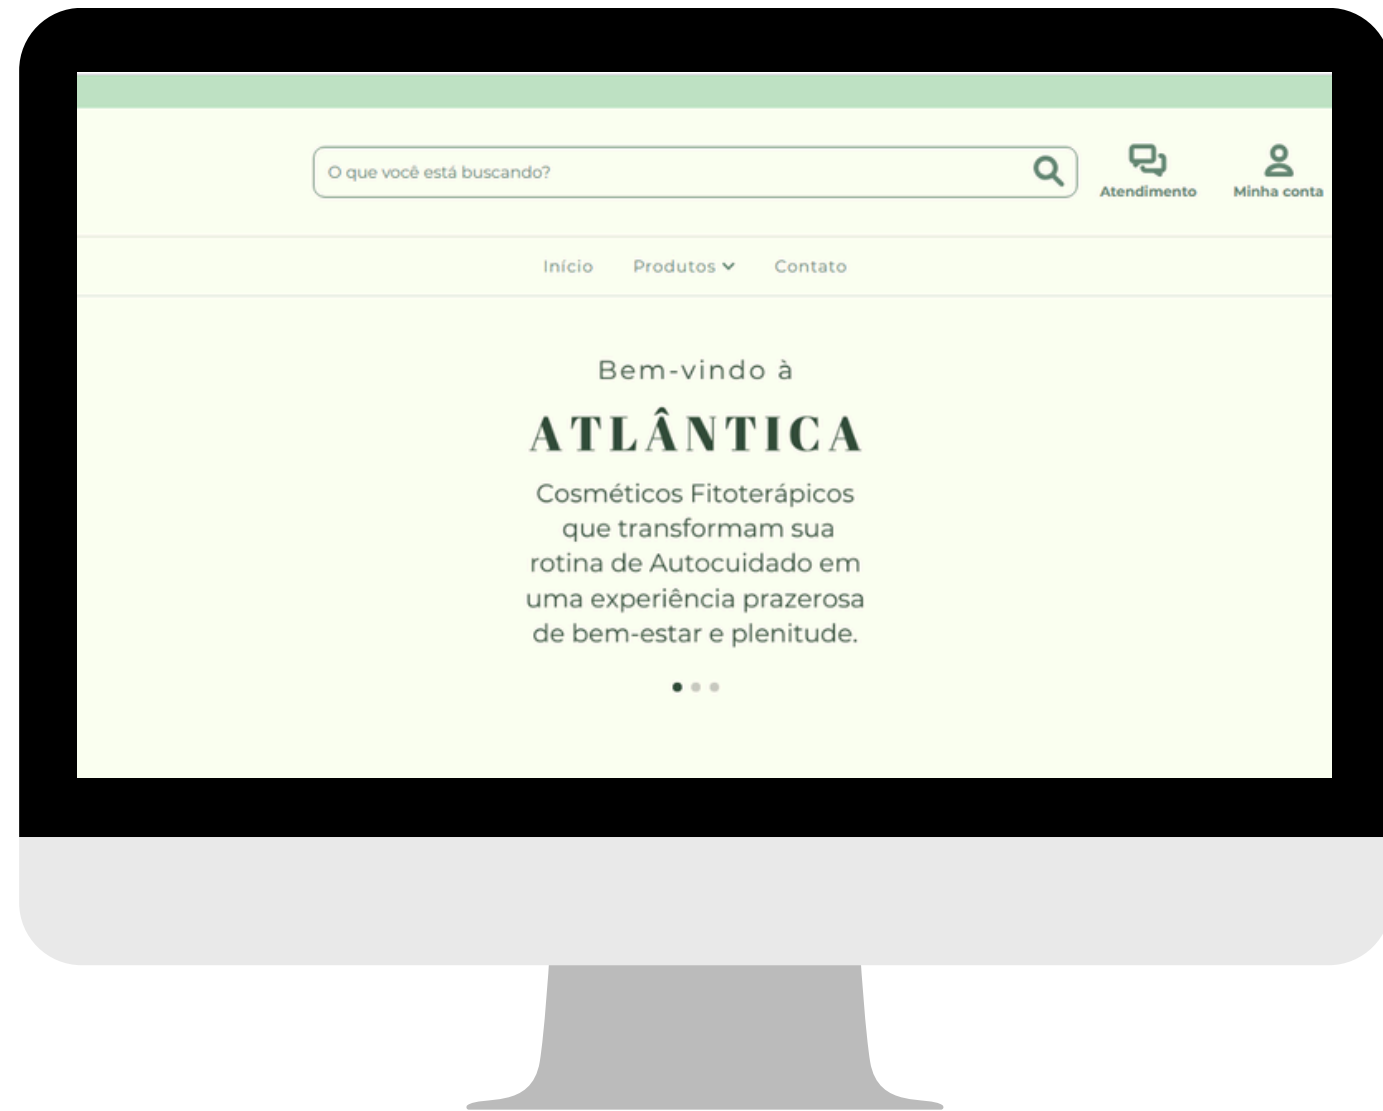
O que você está buscando?

Atendimento

Minha conta

Início Produtos Contato

Bem-vindo à

ATLÂNTICA

Cosméticos Fitoterápicos que transformam sua rotina de Autocuidado em uma experiência prazerosa de bem-estar e plenitude.